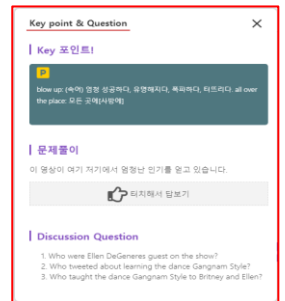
Key point & Question

×

Key 포인트!

P

blow up: (속어) 엄청 성공하다, 유명해지다, 폭파하다, 터뜨리다. all over the place: 모든 곳에(사방에)

문제풀이

이 영상이 여기 저기에서 엄청난 인기를 얻고 있습니다.

터치해서 답보기

Discussion Question

1. Who were Ellen DeGeneres guest on the show?
2. Who tweeted about learning the dance Gangnam Style?
3. Who taught the dance Gangnam Style to Britney and Ellen?